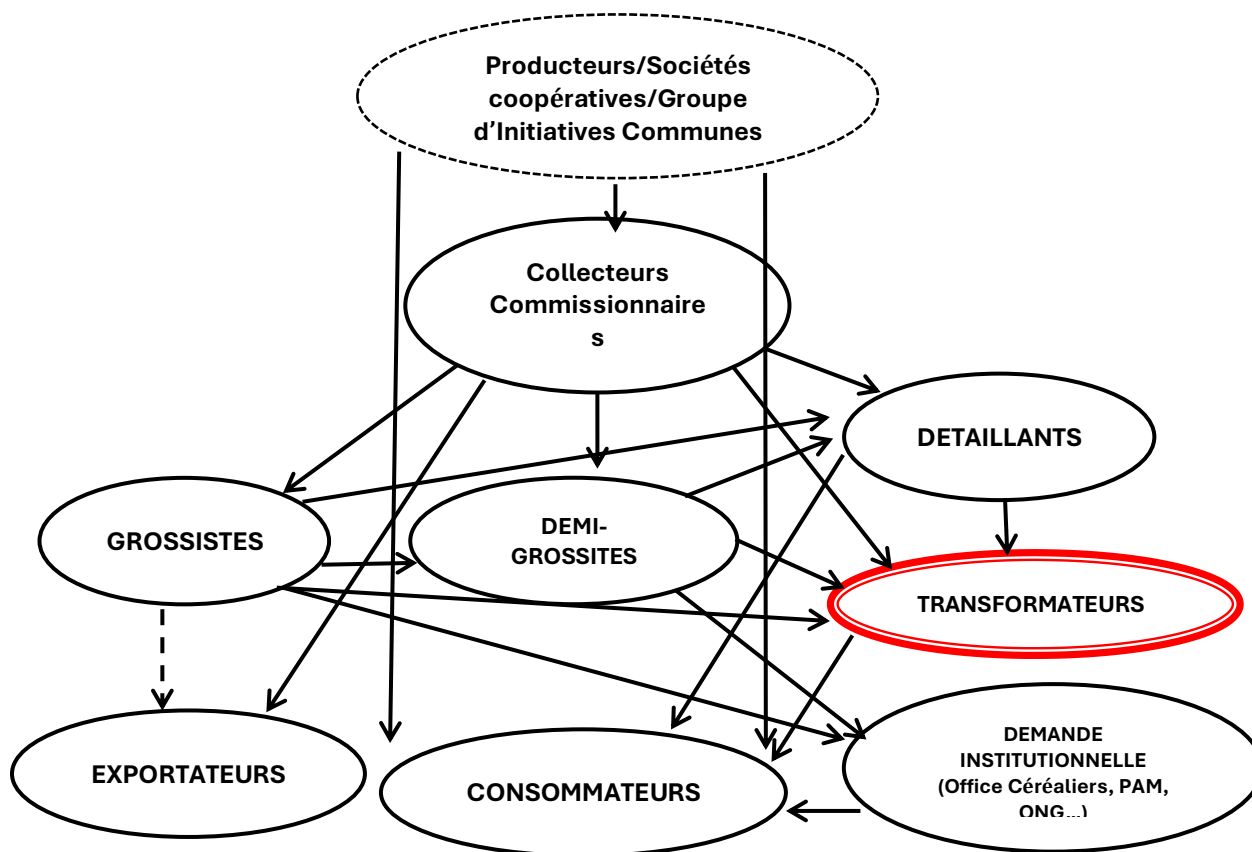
Producteurs/Sociétés coopératives/Groupe d'Initiatives Communes

Collecteurs Commissionnaire s

DETAILLANTS

GROSSISTES

DEMI-GROSSITES

TRANSFORMATEURS

EXPORTATEURS

CONSOMMATEURS

DEMANDE INSTITUTIONNELLE (Office Céréaliers, PAM, ONG...)